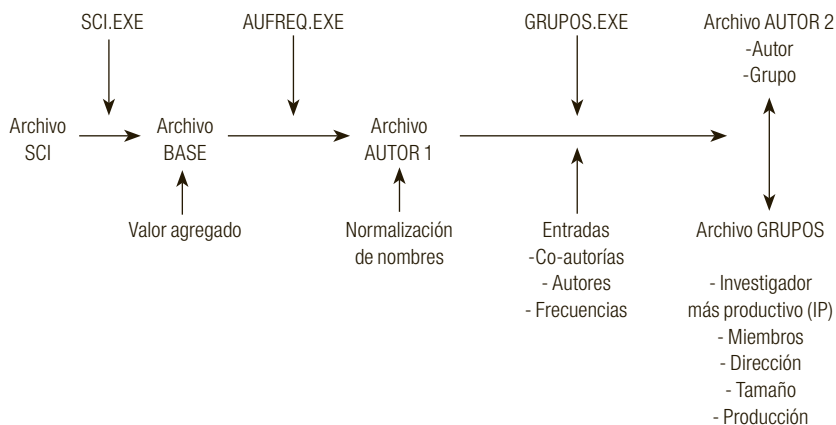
SCI.EXE

AUFREQ.EXE

GRUPOS.EXE

Archivo AUTOR 2
-Autor
-Grupo

Archivo SCI

Archivo BASE

Archivo AUTOR 1

Valor agregado

Normalización de nombres

Entradas
-Co-autorías
- Autores
- Frecuencias

Archivo GRUPOS

- Investigador más productivo (IP)
- Miembros
- Dirección
- Tamaño
- Producción